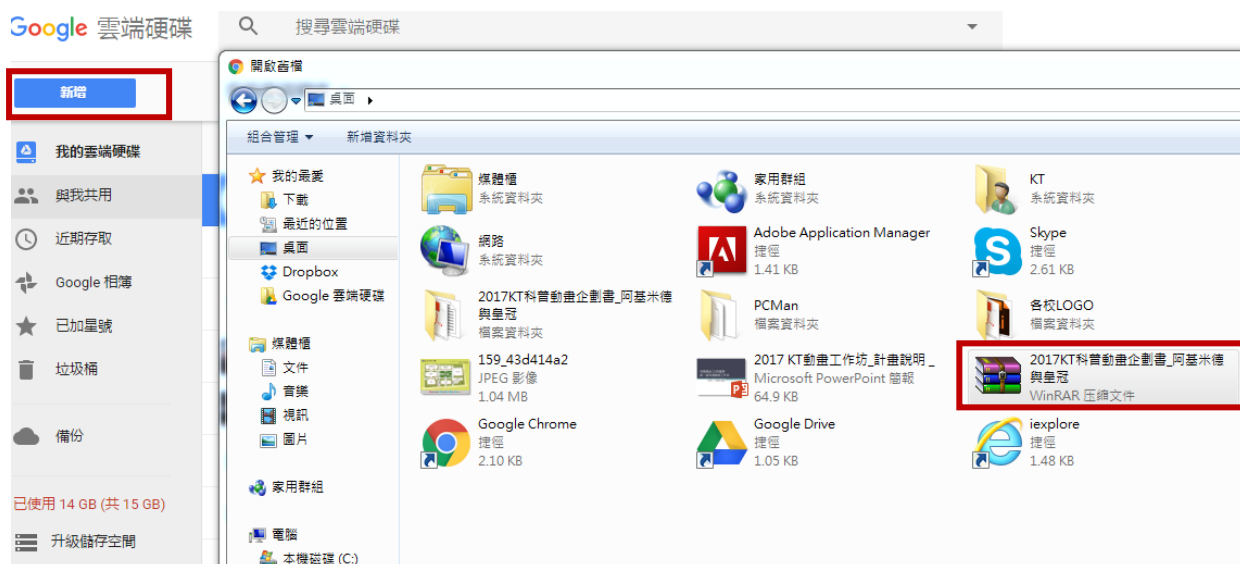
Google 雲端硬碟

搜尋雲端硬碟

新增

我的雲端硬碟

與我共用

近期存取

Google 相簿

已加星號

垃圾桶

備份

已使用 14 GB (共 15 GB)

升級儲存空間

開啟舊檔

桌面

組合管理 ▾　新增資料夾

我的最愛
下載
最近的位置
桌面
Dropbox
Google 雲端硬碟

媒體櫃
文件
音樂
視訊
圖片

家用群組

電腦
本機磁碟 (C:)

媒體櫃
系統資料夾

家用群組
系統資料夾

KT
系統資料夾

網路
系統資料夾

Adobe Application Manager
捷徑
1.41 KB

Skype
捷徑
2.61 KB

2017KT科普動畫企劃書_阿基米德與皇冠
檔案資料夾

PCMan
檔案資料夾

各校LOGO
檔案資料夾

159_43d414a2
JPEG 影像
1.04 MB

2017 KT動畫工作坊_計畫說明_
Microsoft PowerPoint 簡報
64.9 KB

2017KT科普動畫企劃書_阿基米德與皇冠
WinRAR 压缩文件

Google Chrome
捷徑
2.10 KB

Google Drive
捷徑
1.05 KB

iexplore
捷徑
1.48 KB